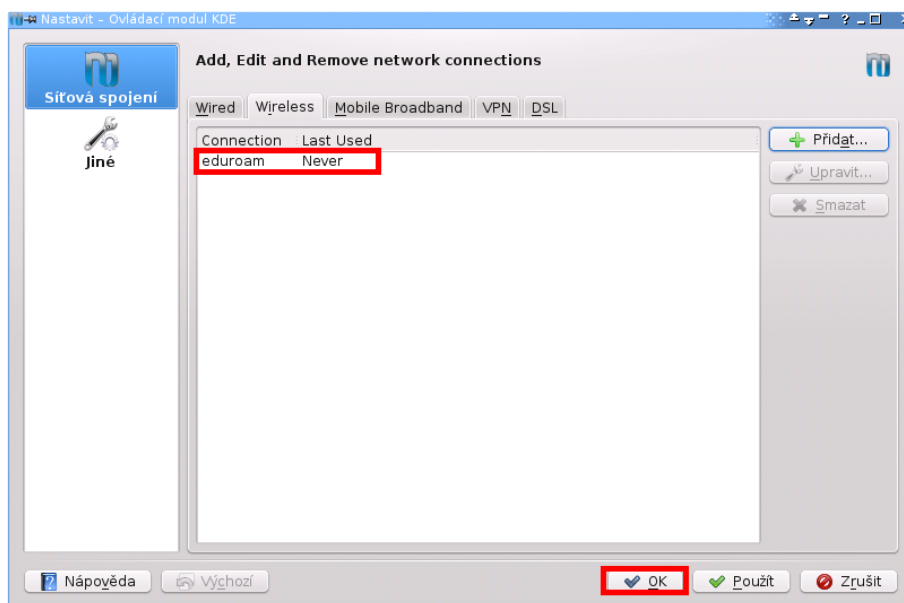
Nastavit - Ovládací modul KDE

Síťová spojení

Jiné

Add, Edit and Remove network connections

Wired | Wireless | Mobile Broadband | VPN | DSL

| Connection | Last Used |
|---|---|
| eduroam | Never |

Přidat...
Upravit...
Smazat

Nápověda
Výchozí
OK
Použít
Zrušit